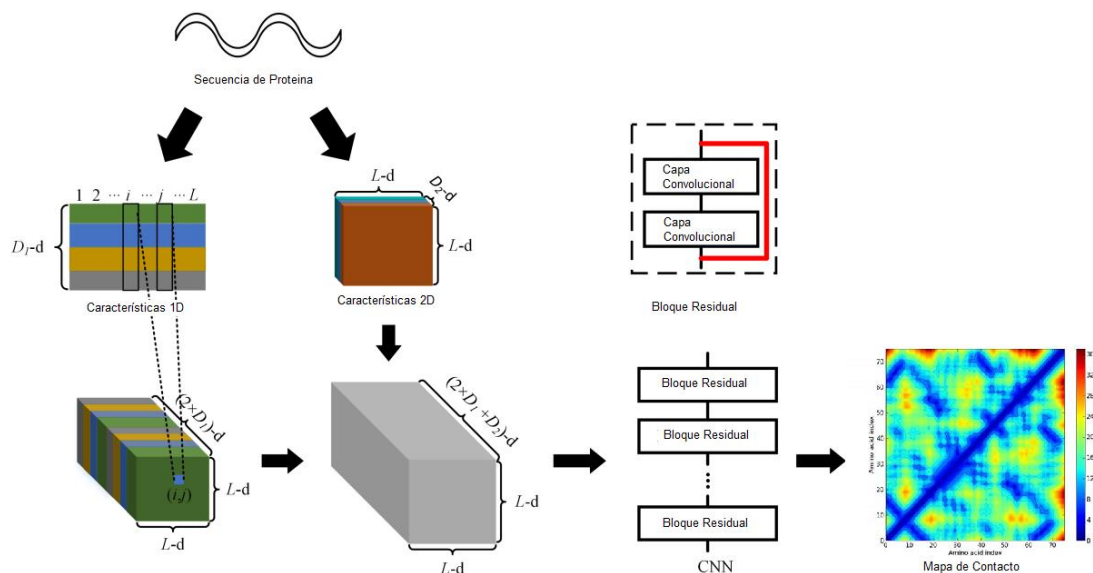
Secuencia de Proteina

1 2 ··· $i$ ··· $j$ ··· $L$

$D_1$-d

Características 1D

$L$-d

$D_2$-d

$L$-d

Características 2D

Capa Convolucional

Capa Convolucional

Bloque Residual

$(2\times D_1)$-d

$(i,j)$

$L$-d

$L$-d

$(2\times D_1+D_2)$-d

$L$-d

$L$-d

Bloque Residual

Bloque Residual

Bloque Residual

CNN

Amino acid index

Amino acid index

Mapa de Contacto